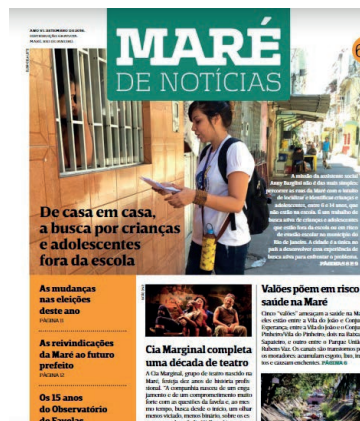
MARÉ
DE NOTÍCIAS

De casa em casa, a busca por crianças e adolescentes fora da escola

As mudanças nas eleições deste ano
PÁGINA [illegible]

As reivindicações da Maré ao futuro prefeito
PÁGINA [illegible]

Os 15 anos do Observatório de Favelas

Cia Marginal completa uma década de teatro

Valões põem em risco saúde na Maré

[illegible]